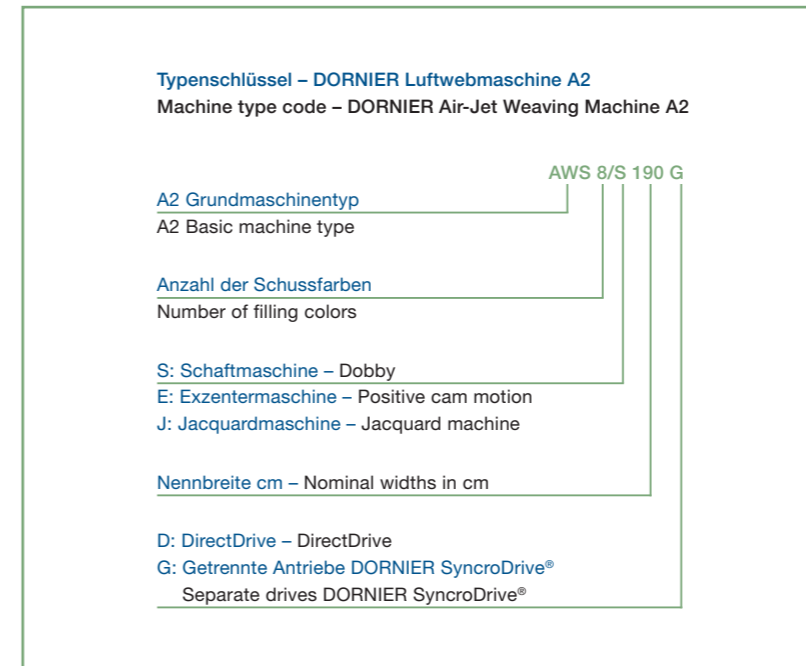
Typenschlüssel – DORNIER Luftwebmaschine A2
Machine type code – DORNIER Air-Jet Weaving Machine A2

AWS 8/S 190 G

A2 Grundmaschinentyp
A2 Basic machine type

Anzahl der Schussfarben
Number of filling colors

S: Schaftmaschine – Dobby
E: Exzentermaschine – Positive cam motion
J: Jacquardmaschine – Jacquard machine

Nennbreite cm – Nominal widths in cm

D: DirectDrive – DirectDrive
G: Getrennte Antriebe DORNIER SyncroDrive®
Separate drives DORNIER SyncroDrive®